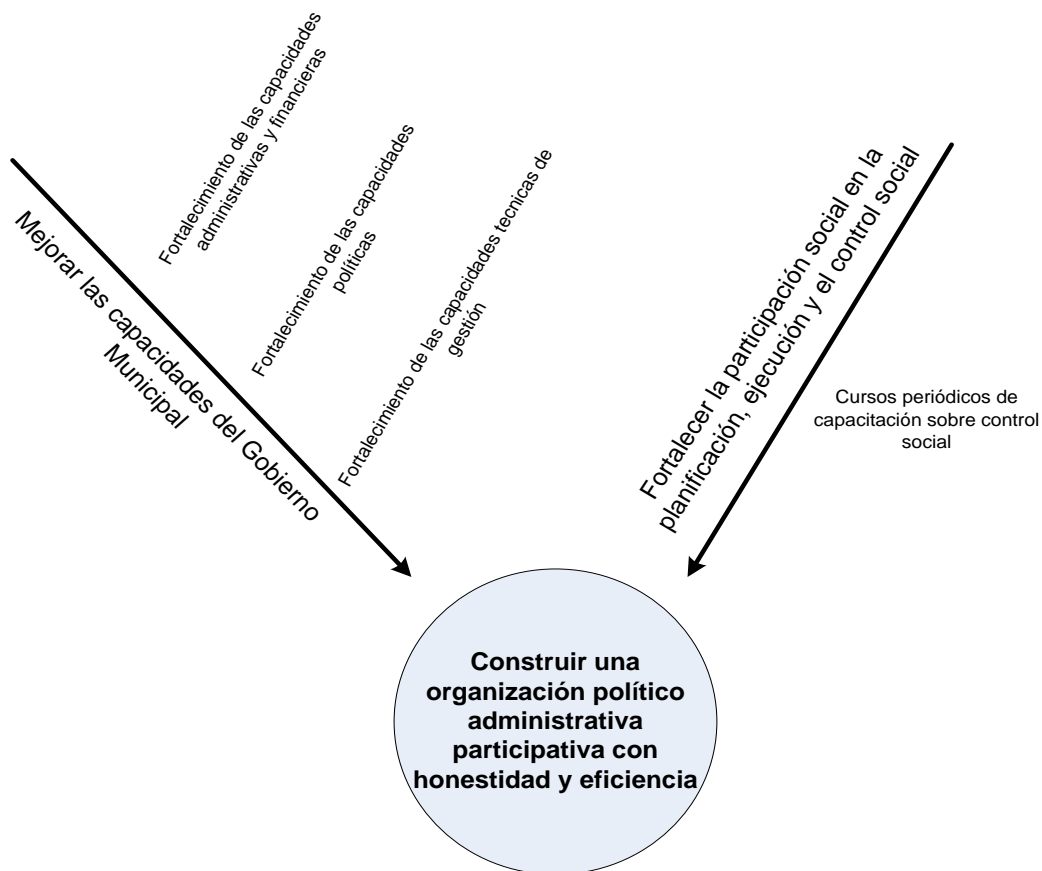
Fortalecimiento de las capacidades administrativas y financieras

Fortalecimiento de las capacidades políticas

Fortalecimiento de las capacidades tecnicas de gestión

Mejorar las capacidades del Gobierno Municipal

Fortalecer la participación social en la planificación, ejecución y el control social

Cursos periódicos de capacitación sobre control social

Construir una organización político administrativa participativa con honestidad y eficiencia